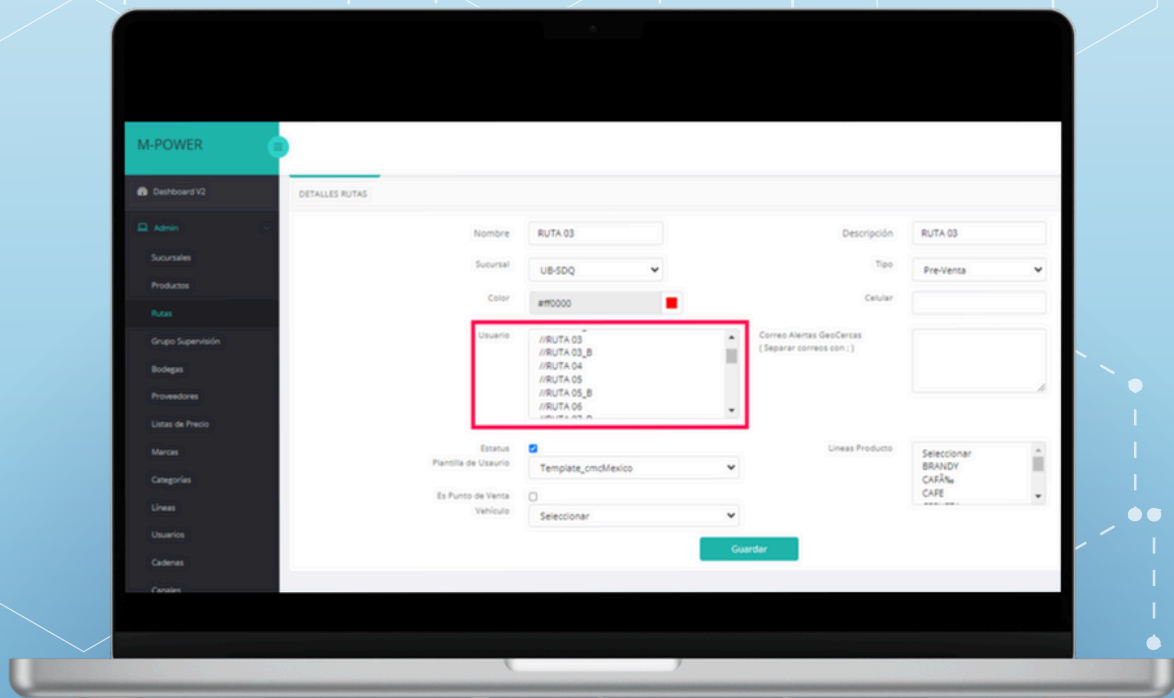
M-POWER

Dashboard V2

Admin

Sucursales

Productos

Rutas

Grupo Supervisión

Bodegas

Proveedores

Listas de Precio

Marcas

Categorías

Líneas

Usuarios

Cadenas

Canales

DETALLES RUTAS

Nombre RUTA 03

Descripción RUTA 03

Sucursal UB-SDQ

Tipo Pre-Venta

Color #ff0000

Celular

Usuario
//RUTA 03
//RUTA 03_B
//RUTA 04
//RUTA 05
//RUTA 05_B
//RUTA 06

Correo Alertas GeoCercas ( Separar correos con ; )

Estatus

Plantilla de Usuario Template_cmcMexico

Lineas Producto
Seleccionar
BRANDY
CAFÃ‰
CAFE

Es Punto de Venta

Vehículo Seleccionar

Guardar